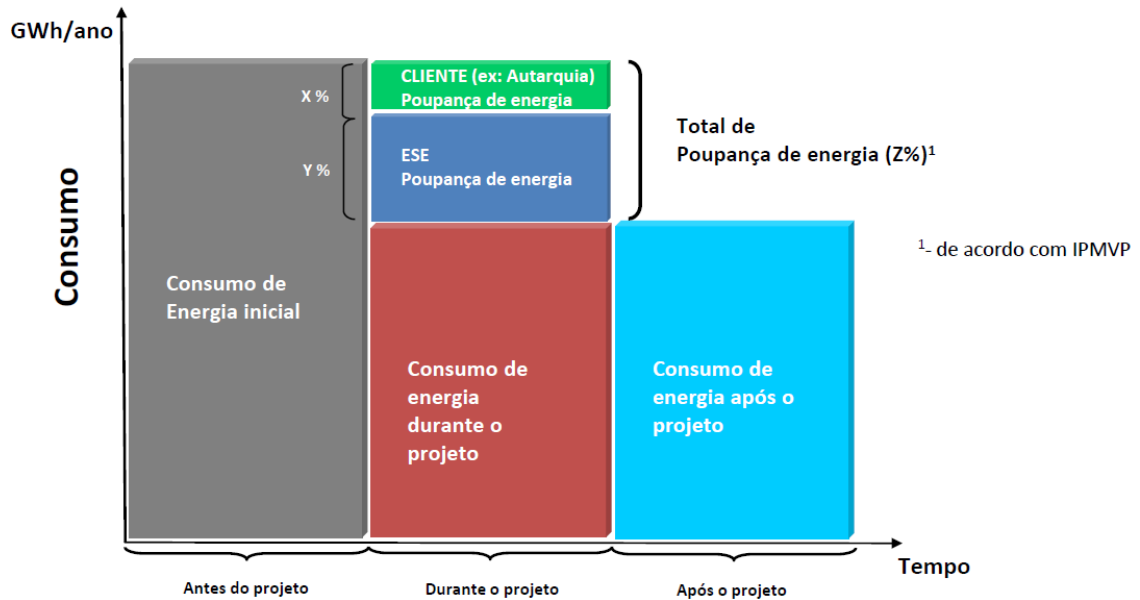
GWh/ano

Consumo

X %

Y %

CLIENTE (ex: Autarquia) Poupança de energia

ESE Poupança de energia

Total de Poupança de energia (Z%)$^1$

$^1$- de acordo com IPMVP

Consumo de Energia inicial

Consumo de energia durante o projeto

Consumo de energia após o projeto

Tempo

Antes do projeto

Durante o projeto

Após o projeto